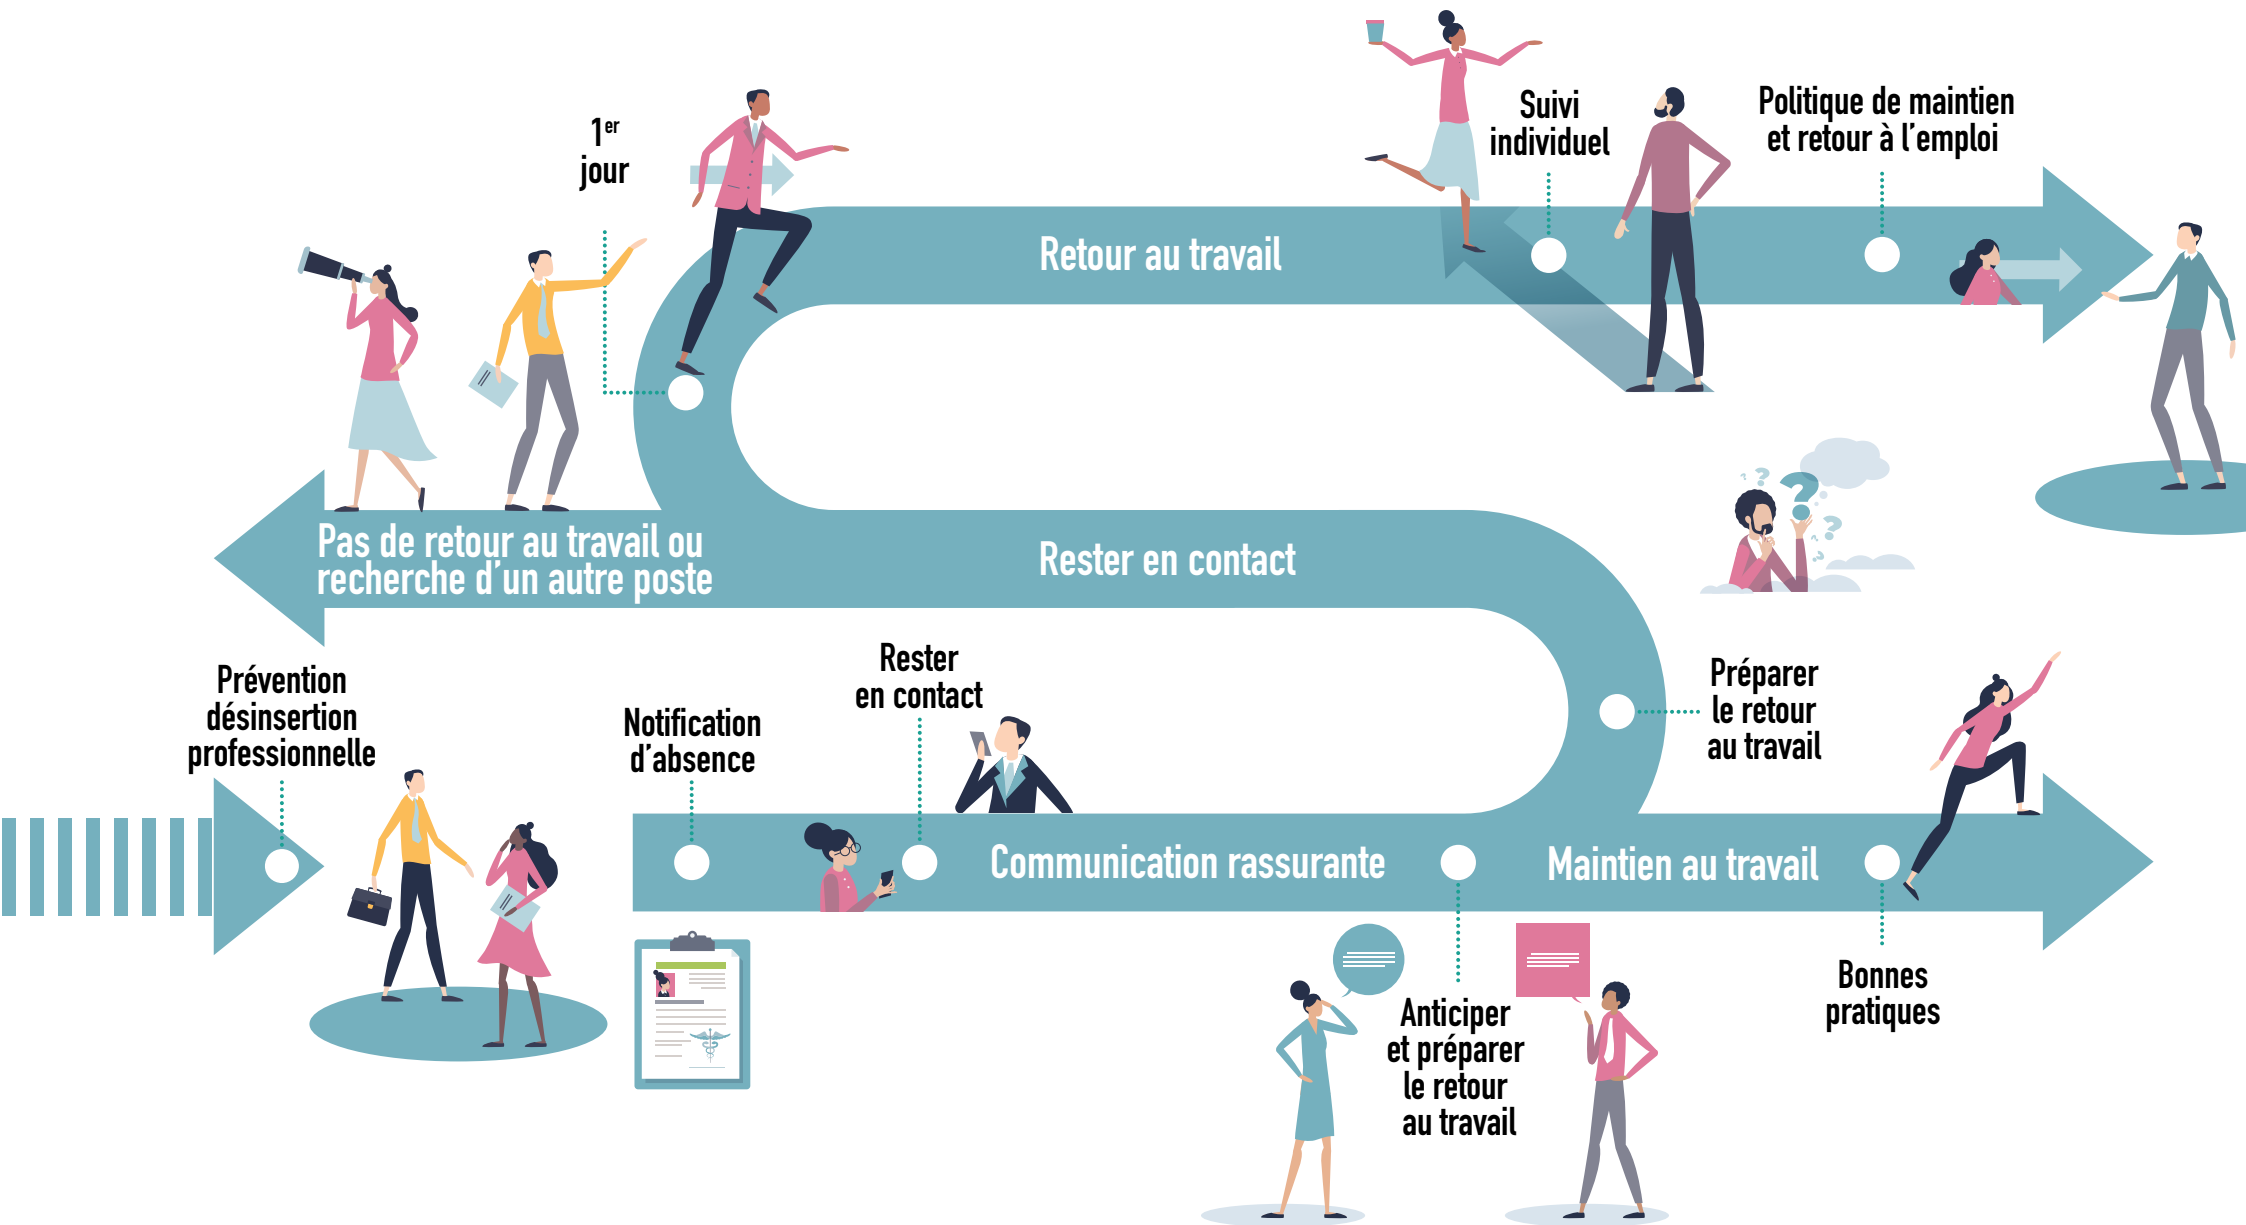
1$^{er}$ jour

Suivi individuel

Politique de maintien et retour à l'emploi

Retour au travail

Pas de retour au travail ou recherche d'un autre poste

Rester en contact

Prévention désinsertion professionnelle

Notification d'absence

Rester en contact

Préparer le retour au travail

Communication rassurante

Maintien au travail

Anticiper et préparer le retour au travail

Bonnes pratiques